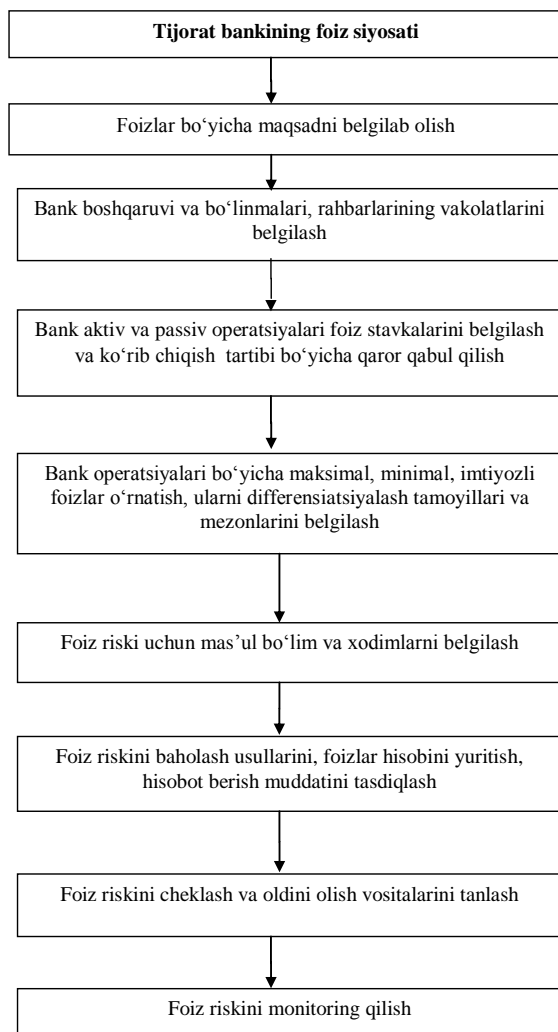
Tijorat bankining foiz siyosati

Foizlar bo‘yicha maqsadni belgilab olish

Bank boshqaruvi va bo‘linmalari, rahbarlarining vakolatlarini belgilash

Bank aktiv va passiv operatsiyalari foiz stavkalarini belgilash va ko‘rib chiqish tartibi bo‘yicha qaror qabul qilish

Bank operatsiyalari bo‘yicha maksimal, minimal, imtiyozli foizlar o‘rnatish, ularni differensiatsiyalash tamoyillari va mezonlarini belgilash

Foiz riski uchun mas’ul bo‘lim va xodimlarni belgilash

Foiz riskini baholash usullarini, foizlar hisobini yuritish, hisobot berish muddatini tasdiqlash

Foiz riskini cheklash va oldini olish vositalarini tanlash

Foiz riskini monitoring qilish